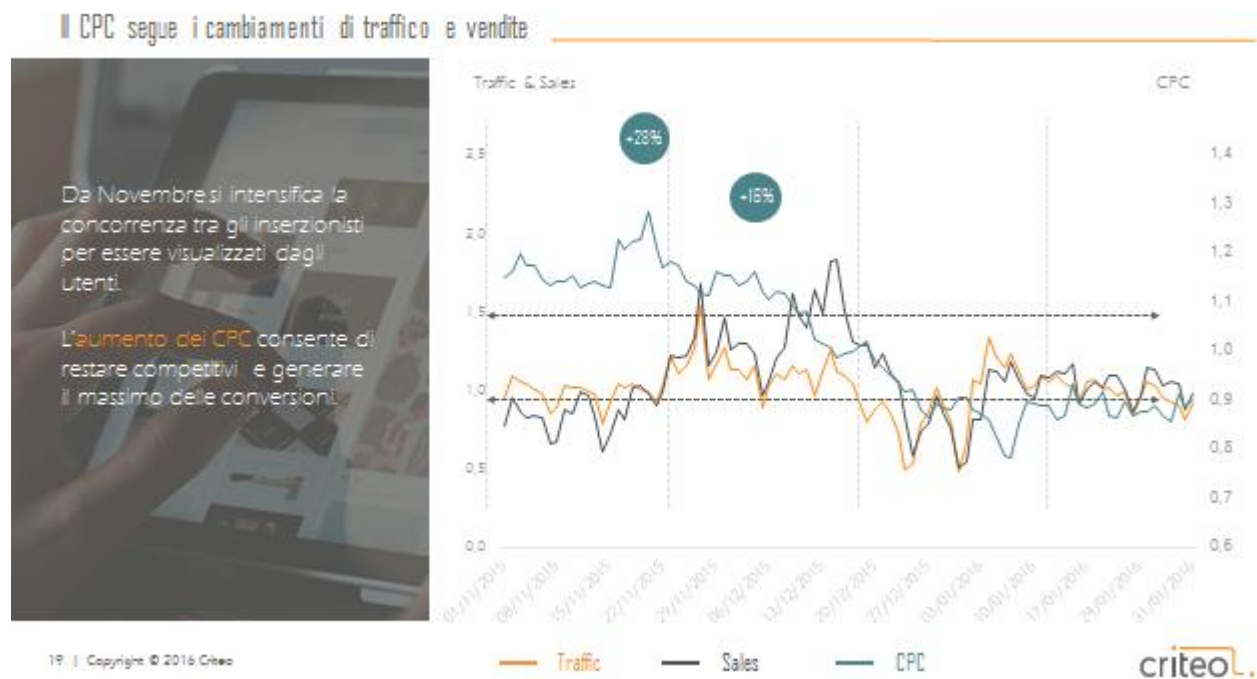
Il CPC segue i cambiamenti di traffico e vendite

Da Novembre si intensifica la concorrenza tra gli inserzionisti per essere visualizzati dagli utenti.

L'aumento dei CPC consente di restare competitivi e generare il massimo delle conversioni.

Traffic & Sales

CPC

+28%

+16%

2,5
2,0
1,5
1,0
0,5
0,0

1,4
1,3
1,2
1,1
1,0
0,9
0,8
0,7
0,6

01/11/2015
08/11/2015
15/11/2015
22/11/2015
29/11/2015
06/12/2015
13/12/2015
20/12/2015
27/12/2015
03/01/2016
10/01/2016
17/01/2016
24/01/2016
31/01/2016

Traffic
Sales
CPC

19 | Copyright © 2016 Criteo

criteo.